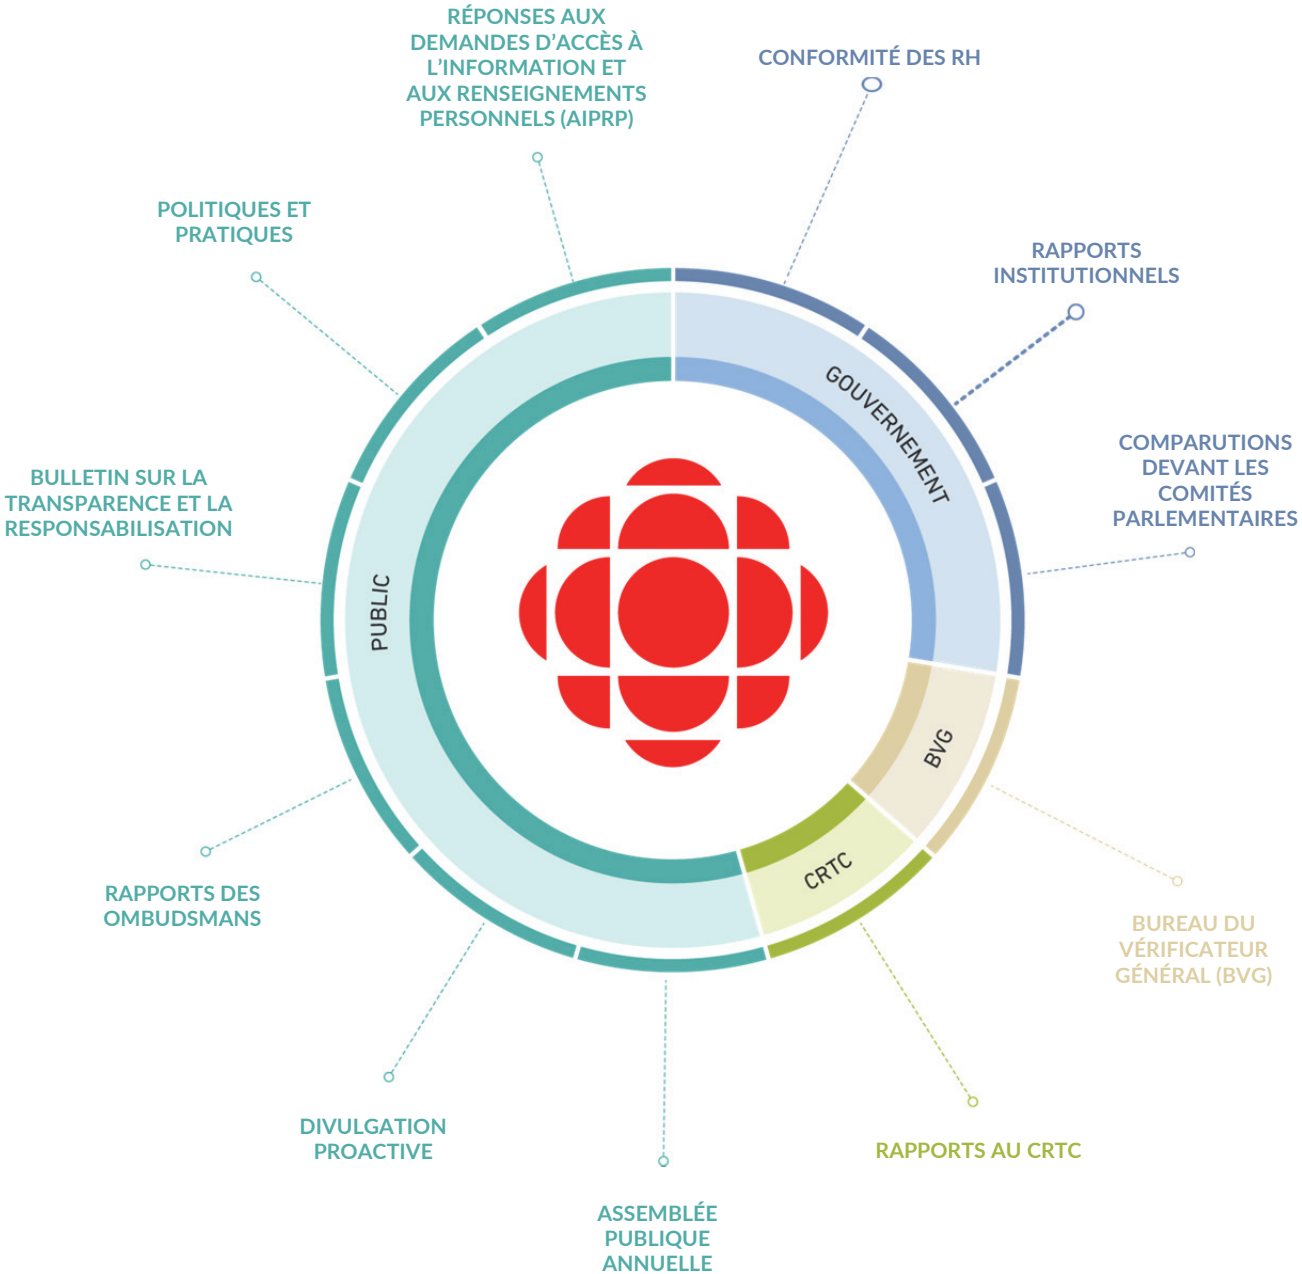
RÉPONSES AUX DEMANDES D'ACCÈS À L'INFORMATION ET AUX RENSEIGNEMENTS PERSONNELS (AIPRP)

CONFORMITÉ DES RH

POLITIQUES ET PRATIQUES

RAPPORTS INSTITUTIONNELS

GOUVERNEMENT

COMPARUTIONS DEVANT LES COMITÉS PARLEMENTAIRES

BULLETIN SUR LA TRANSPARENCE ET LA RESPONSABILISATION

PUBLIC

BVG

CRTC

BUREAU DU VÉRIFICATEUR GÉNÉRAL (BVG)

RAPPORTS DES OMBUDSMANS

DIVULGATION PROACTIVE

RAPPORTS AU CRTC

ASSEMBLÉE PUBLIQUE ANNUELLE